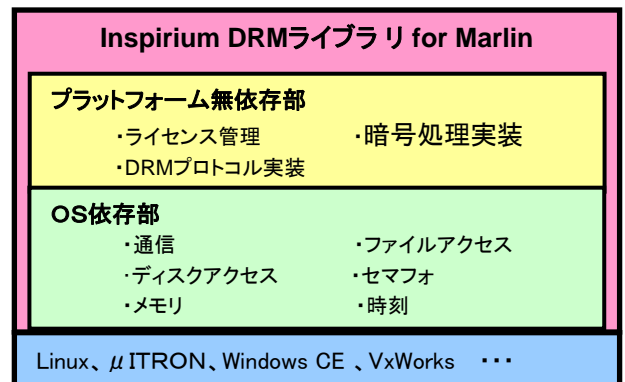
Inspirium DRMライブラリ for Marlin

プラットフォーム無依存部

・ライセンス管理

・暗号処理実装

・DRMプロトコル実装

OS依存部

・通信

・ファイルアクセス

・ディスクアクセス

・セマフォ

・メモリ

・時刻

Linux、μITRON、Windows CE 、VxWorks ・・・